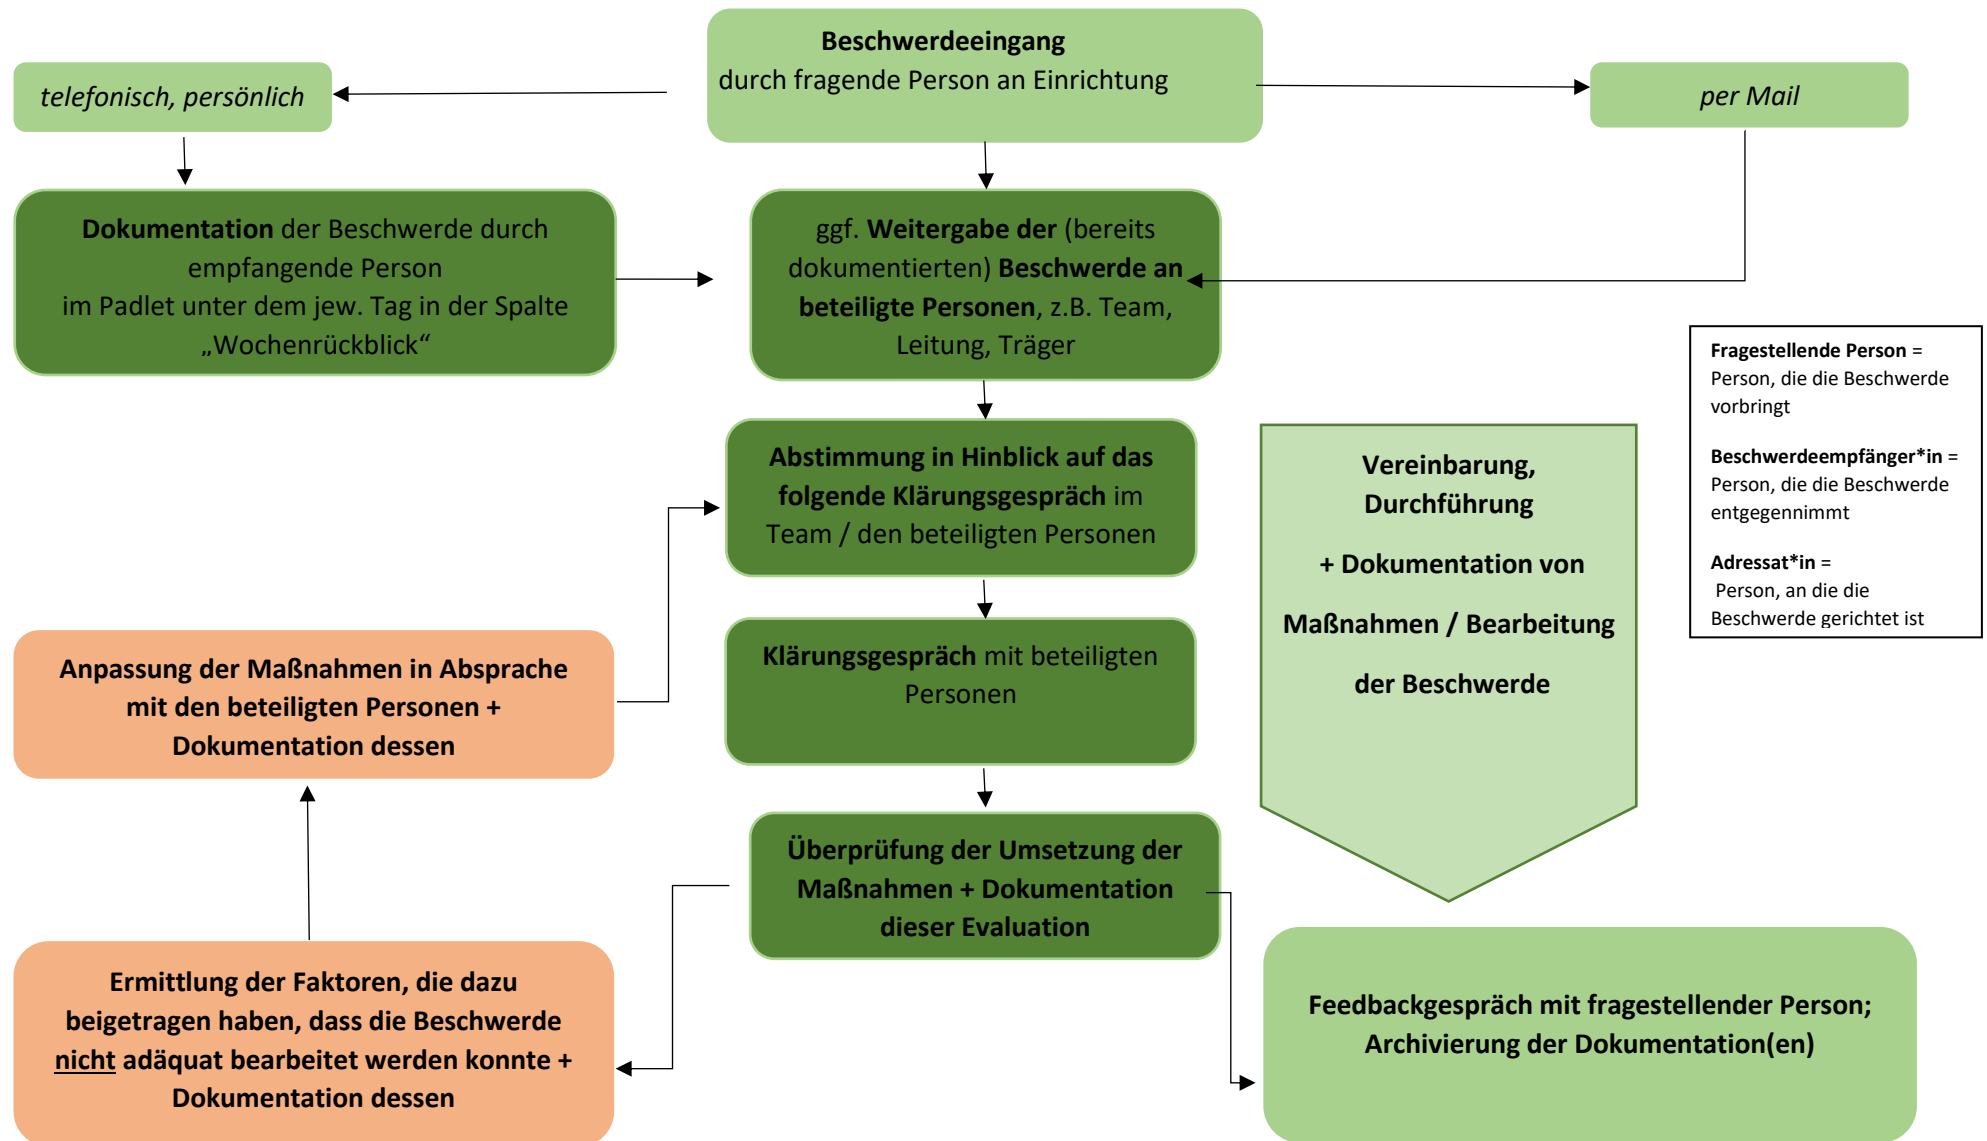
Beschwerdeeingang
durch fragende Person an Einrichtung

telefonisch, persönlich

per Mail

Dokumentation der Beschwerde durch empfangende Person im Padlet unter dem jew. Tag in der Spalte „Wochenrückblick“

ggf. Weitergabe der (bereits dokumentierten) Beschwerde an beteiligte Personen, z.B. Team, Leitung, Träger

Fragestellende Person = Person, die die Beschwerde vorbringt

Beschwerdeempfänger*in = Person, die die Beschwerde entgegennimmt

Adressat*in = Person, an die die Beschwerde gerichtet ist

Abstimmung in Hinblick auf das folgende Klärungsgespräch im Team / den beteiligten Personen

Vereinbarung, Durchführung

+ Dokumentation von

Maßnahmen / Bearbeitung

der Beschwerde

Anpassung der Maßnahmen in Absprache mit den beteiligten Personen + Dokumentation dessen

Klärungsgespräch mit beteiligten Personen

Überprüfung der Umsetzung der Maßnahmen + Dokumentation dieser Evaluation

Ermittlung der Faktoren, die dazu beigetragen haben, dass die Beschwerde nicht adäquat bearbeitet werden konnte + Dokumentation dessen

Feedbackgespräch mit fragestellender Person; Archivierung der Dokumentation(en)